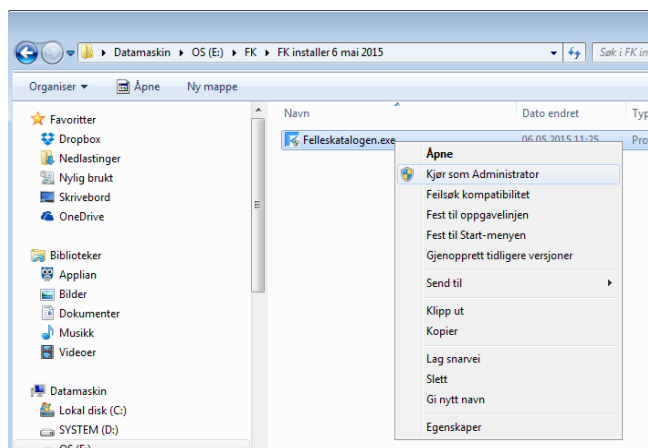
Datamaskin ▸ OS (E:) ▸ FK ▸ FK installer 6 mai 2015

Søk i FK in

Organiser ▾
Åpne
Ny mappe

Favoritter
Dropbox
Nedlastinger
Nylig brukt
Skrivebord
OneDrive

Biblioteker
Applian
Bilder
Dokumenter
Musikk
Videoer

Datamaskin
Lokal disk (C:)
SYSTEM (D:)
OS (E:)

Navn
Dato endret
Typ

Felleskatalogen.exe
06.05.2015 11:25
Pro

Åpne
Kjør som Administrator
Feilsøk kompatibilitet
Fest til oppgavelinjen
Fest til Start-menyen
Gjenopprett tidligere versjoner
Send til
Klipp ut
Kopier
Lag snarvei
Slett
Gi nytt navn
Egenskaper